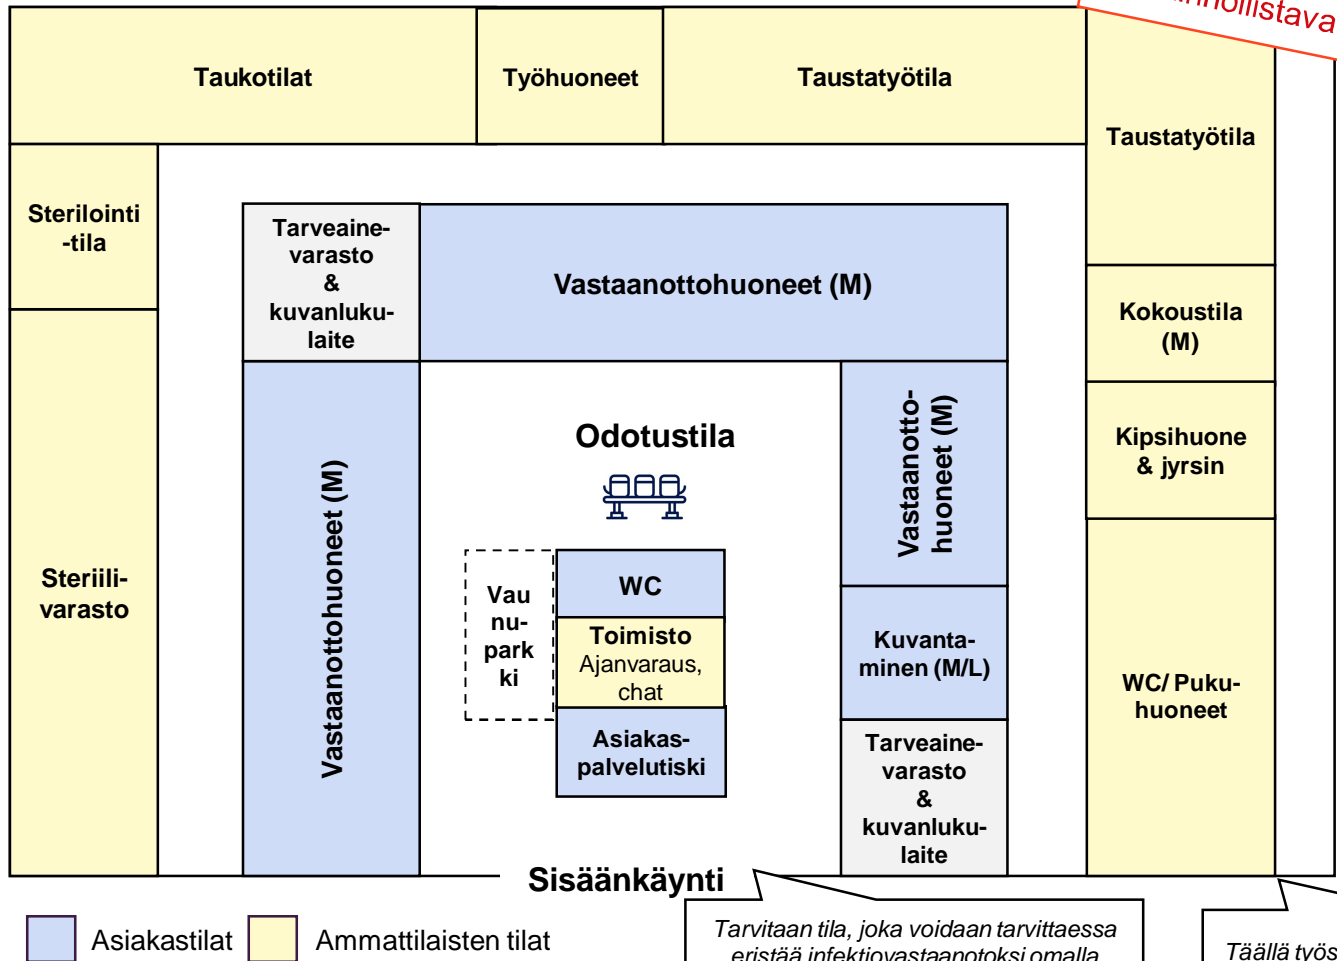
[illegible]nnollistava

Taukotilat

Työhuoneet

Taustatyötila

Taustatyötila

Sterilointi -tila

Tarveaine-varasto & kuvanluku-laite

Vastaanottohuoneet (M)

Kokoustila (M)

Kipsihuone & jyrsin

Steriili-varasto

Vastaanottohuoneet (M)

Odotustila

Vastaanotto-huoneet (M)

Vaunu-parkki

WC

Toimisto
Ajanvaraus, chat

Asiakas-palvelutiski

Kuvanta-minen (M/L)

Tarveaine-varasto & kuvanluku-laite

WC/ Puku-huoneet

Sisäänkäynti

Asiakastilat

Ammattilaisten tilat

Tarvitaan tila, joka voidaan tarvittaessa eristää infektiovastaanotoksi omalla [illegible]

Täällä työs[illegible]